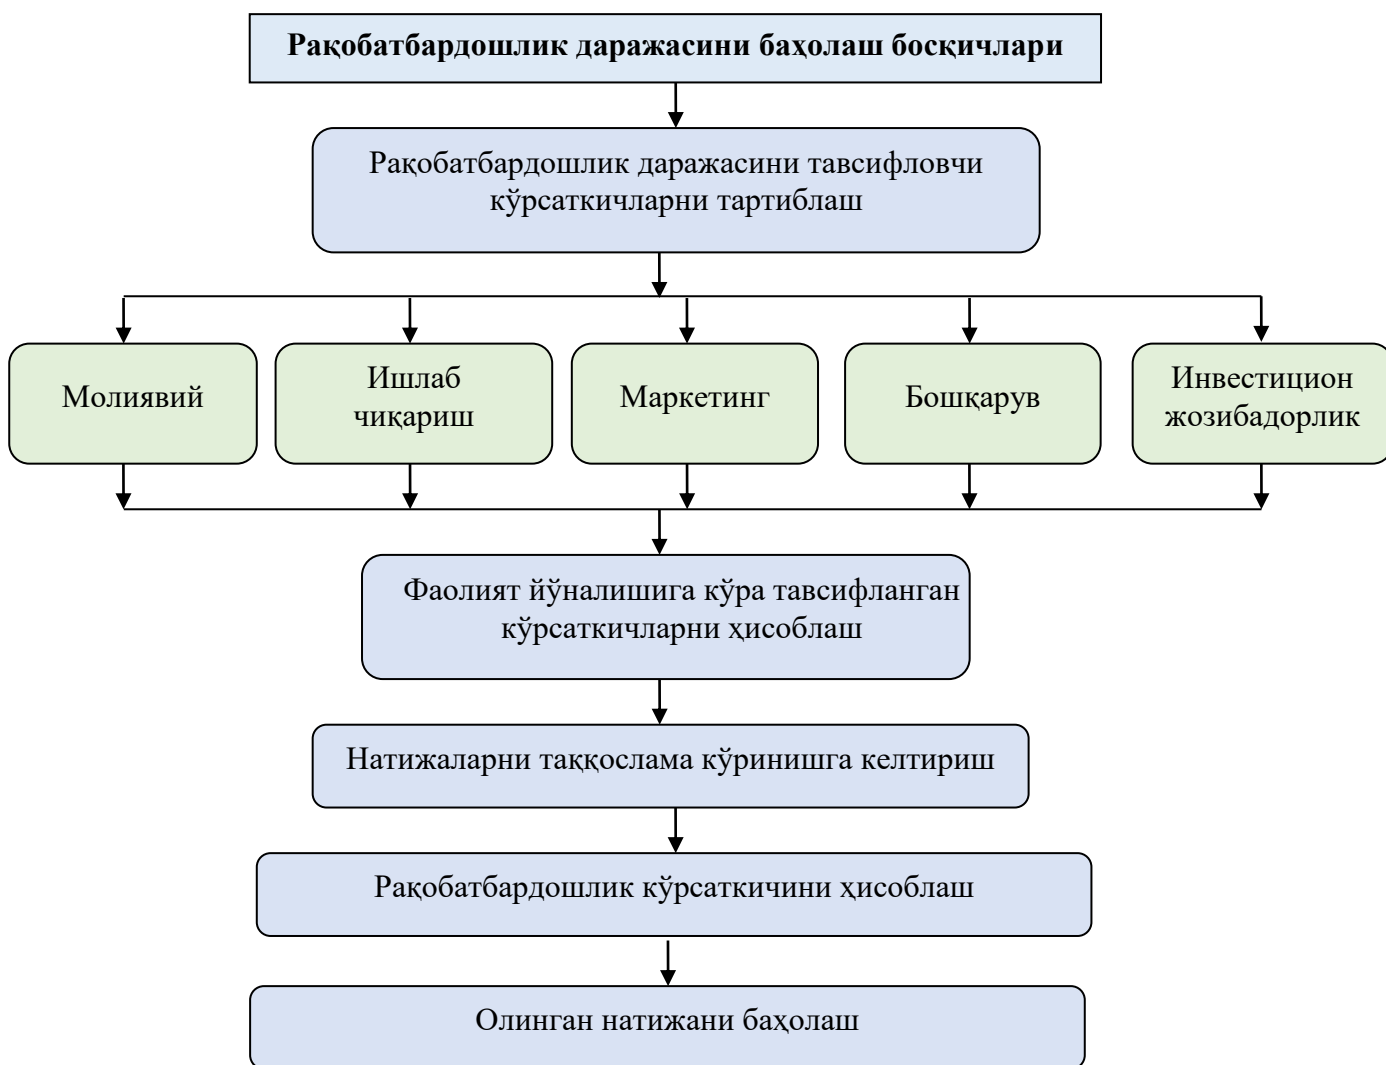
**Рақобатбардошлик даражасини баҳолаш босқичлари**

Рақобатбардошлик даражасини тавсифловчи кўрсаткичларни тартиблаш

Молиявий

Ишлаб чиқариш

Маркетинг

Бошқарув

Инвестицион жозибадорлик

Фаолият йўналишига кўра тавсифланган кўрсаткичларни ҳисоблаш

Натижаларни таққослама кўринишга келтириш

Рақобатбардошлик кўрсаткичини ҳисоблаш

Олинган натижани баҳолаш